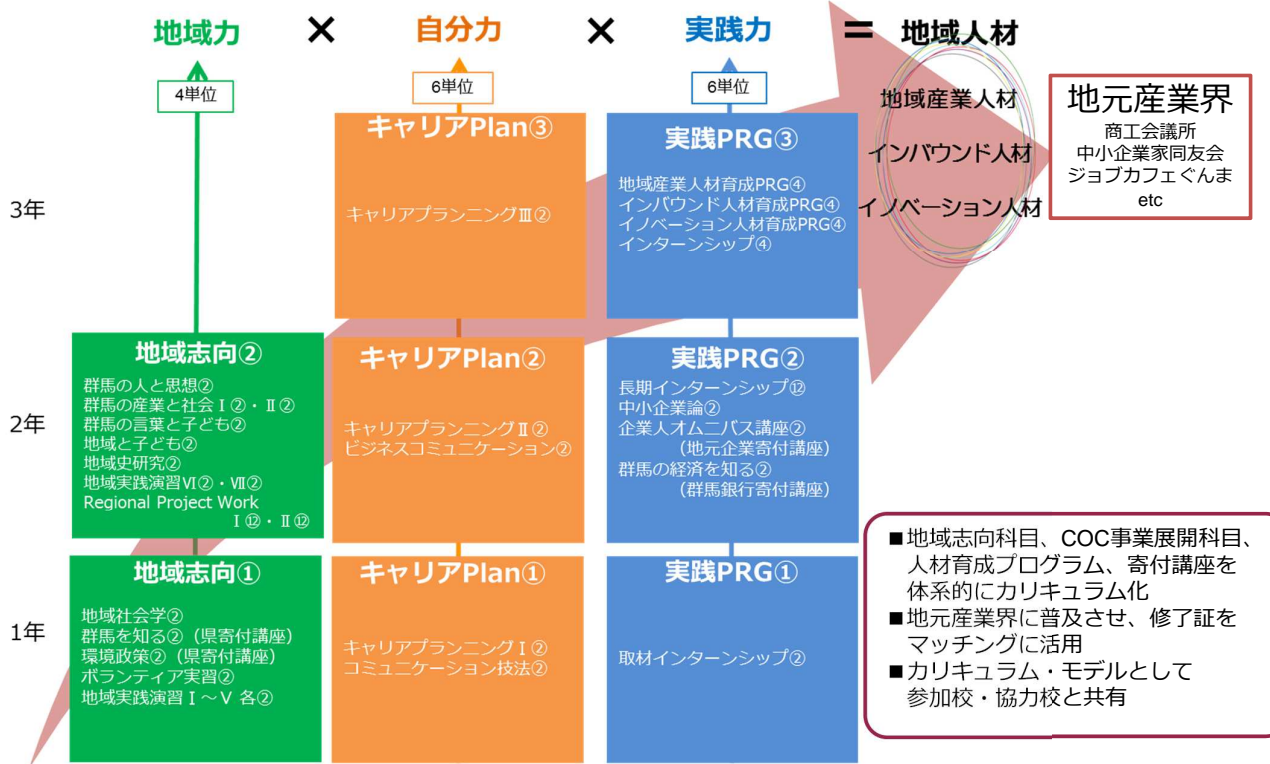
地域力 × 自分力 × 実践力 = 地域人材

4単位

6単位

6単位

地域産業人材
インバウンド人材
イノベーション人材

地元産業界
商工会議所
中小企業家同友会
ジョブカフェぐんま
etc

3年

キャリアPlan③
キャリアプランニングⅢ②

実践PRG③
地域産業人材育成PRG④
インバウンド人材育成PRG④
イノベーション人材育成PRG④
インターンシップ④

2年

地域志向②
群馬の人と思想②
群馬の産業と社会Ⅰ②・Ⅱ②
群馬の言葉と子ども②
地域と子ども②
地域史研究②
地域実践演習Ⅵ②・Ⅶ②
Regional Project Work Ⅰ⑫・Ⅱ⑫

キャリアPlan②
キャリアプランニングⅡ②
ビジネスコミュニケーション②

実践PRG②
長期インターンシップ⑫
中小企業論②
企業人オムニバス講座②
（地元企業寄付講座）
群馬の経済を知る②
（群馬銀行寄付講座）

1年

地域志向①
地域社会学②
群馬を知る②（県寄付講座）
環境政策②（県寄付講座）
ボランティア実習②
地域実践演習Ⅰ～Ⅴ 各②

キャリアPlan①
キャリアプランニングⅠ②
コミュニケーション技法②

実践PRG①
取材インターンシップ②

■地域志向科目、COC事業展開科目、人材育成プログラム、寄付講座を体系的にカリキュラム化
■地元産業界に普及させ、修了証をマッチングに活用
■カリキュラム・モデルとして参加校・協力校と共有